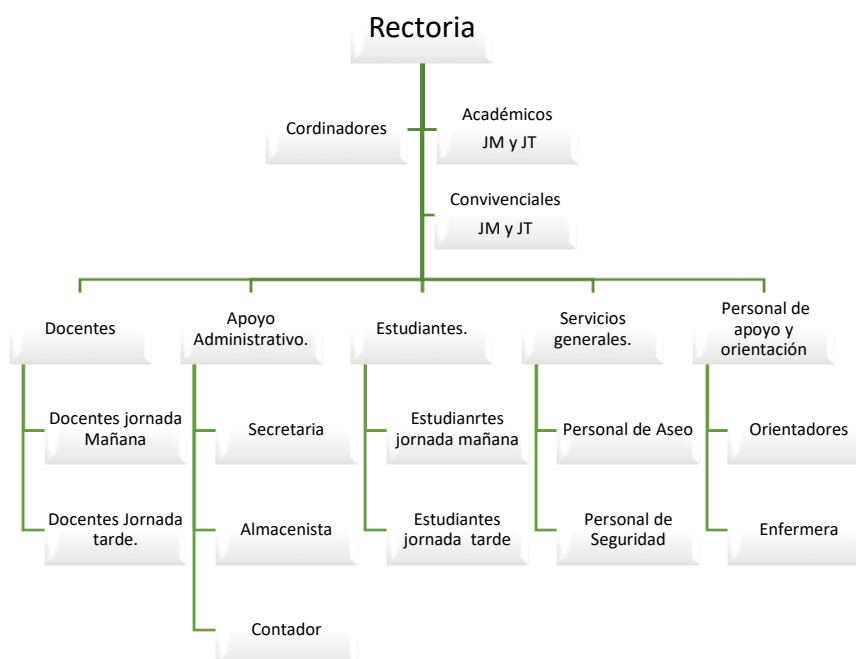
Rectoria

Cordinadores

Académicos
JM y JT

Convivenciales
JM y JT

Docentes

Docentes jornada Mañana

Docentes Jornada tarde.

Apoyo Administrativo.

Secretaria

Almacenista

Contador

Estudiantes.

Estudianrtes jornada mañana

Estudiantes jornada tarde

Servicios generales.

Personal de Aseo

Personal de Seguridad

Personal de apoyo y orientación

Orientadores

Enfermera